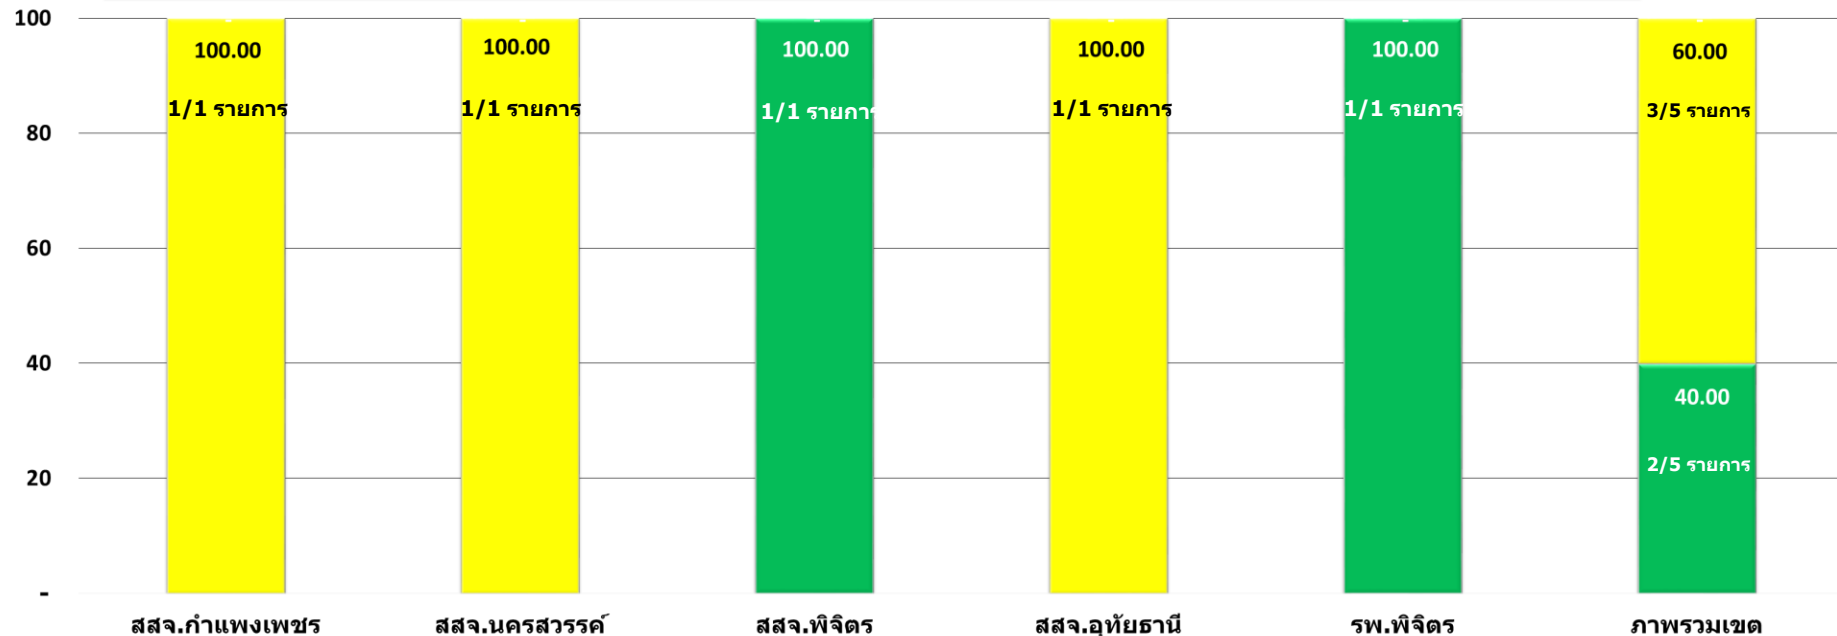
100
80
60
40
20
-

100.00
1/1 รายการ
100.00
1/1 รายการ
100.00
1/1 รายกา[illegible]
100.00
1/1 รายการ
100.00
1/1 รายการ
60.00
3/5 รายการ
40.00
2/5 รายการ

สสจ.กำแพงเพชร
สสจ.นครสวรรค์
สสจ.พิจิตร
สสจ.อุทัยธานี
รพ.พิจิตร
ภาพรวมเขต